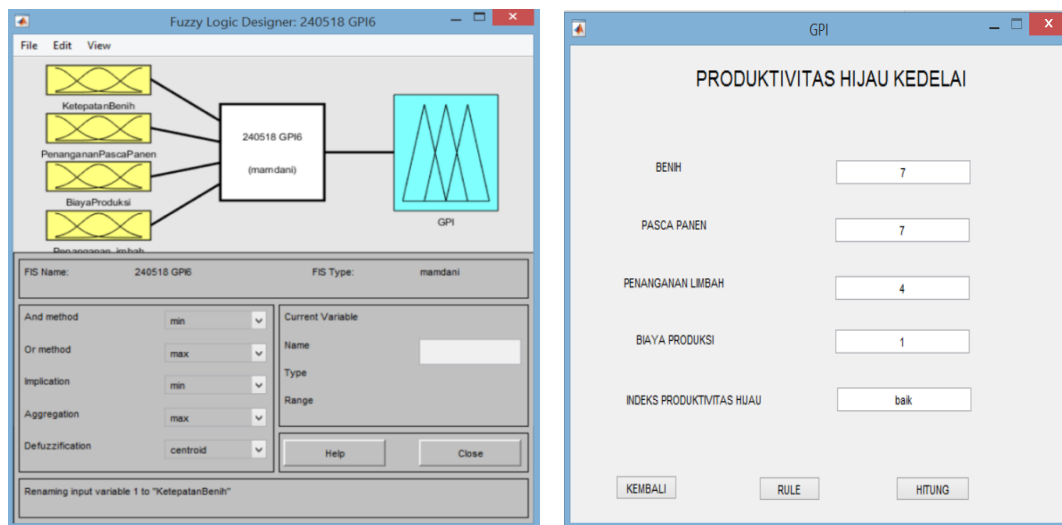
Fuzzy Logic Designer: 240518 GPI6

File Edit View

KetepatanBenih

PenangananPascaPanen

BiayaProduksi

Penanganan_imbah

240518 GPI6

(mamdani)

GPI

FIS Name: 240518 GPI6

FIS Type: mamdani

And method min

Or method max

Implication min

Aggregation max

Defuzzification centroid

Current Variable

Name

Type

Range

Help

Close

Renaming input variable 1 to "KetepatanBenih"

GPI

PRODUKTIVITAS HIJAU KEDELAI

BENIH 7

PASCA PANEN 7

PENANGANAN LIMBAH 4

BIAYA PRODUKSI 1

INDEKS PRODUKTIVITAS HIJAU baik

KEMBALI

RULE

HITUNG